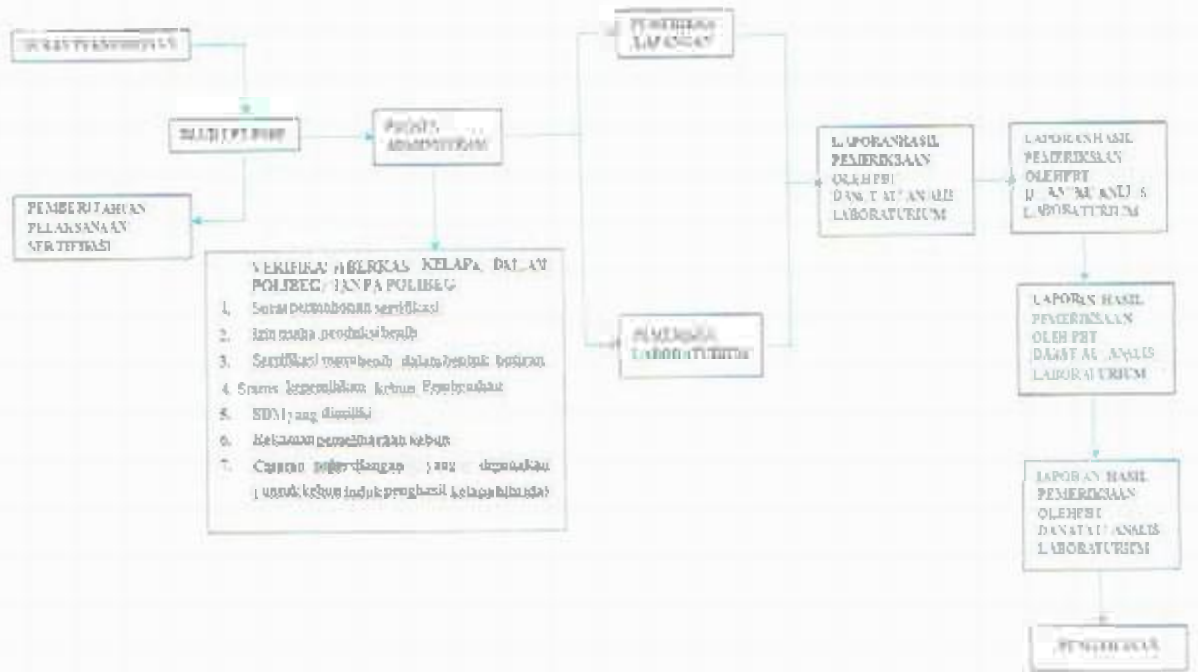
SURAT PERMOHONAN

BALAI PPT.BUN

PEMERIKSAAN ADMINISTRASI

PEMBERITAHUAN PELAKSANAAN SERTIFIKASI

VERIFIKASI BERKAS KELAPA DALAM POLIBEG/TANPA POLIBEG
1. Surat permohonan sertifikasi
2. Izin usaha produksi benih
3. Sertifikasi mutu benih dalam bentuk butiran
4. Status kepemilikan kebun Pembenihan
5. SDM yang dimiliki
6. Rekaman pemeliharaan kebun
7. Catatan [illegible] yang digunakan (untuk kebun induk penghasil kelapa hibrida)

PEMERIKSAAN LAPANGAN

PEMERIKSAAN LABORATORIUM

LAPORAN HASIL PEMERIKSAAN OLEH PBT DAN/ATAU ANALIS LABORATORIUM

LAPORAN HASIL PEMERIKSAAN OLEH PBT DAN/ATAU ANALIS LABORATORIUM

LAPORAN HASIL PEMERIKSAAN OLEH PBT DAN/ATAU ANALIS LABORATORIUM

LAPORAN HASIL PEMERIKSAAN OLEH PBT DAN/ATAU ANALIS LABORATORIUM

PENERBITAN